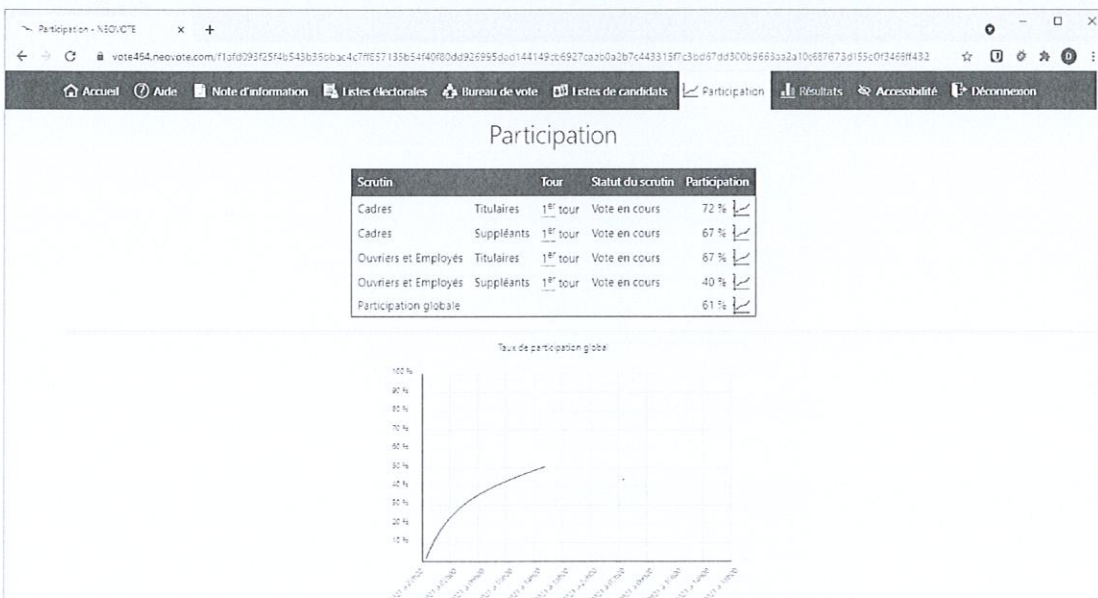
Participation - NEOVOTE × +

vote464.neovote.com/f1afd093f25f4b543b35bbac4c7ff657135b54f40f80dd926995dcd144149cb6927caab0a2b7c443315f7c3bd67dd300b3663aa2a10c687673d155c0f3468ff432

Accueil Aide Note d'information Listes électorales Bureau de vote Listes de candidats Participation Résultats Accessibilité Déconnexion

Participation

| Scrutin | | Tour | Statut du scrutin | Participation |
|---|---|---|---|---|
| Cadres | Titulaires | 1er tour | Vote en cours | 72 % |
| Cadres | Suppléants | 1er tour | Vote en cours | 67 % |
| Ouvriers et Employés | Titulaires | 1er tour | Vote en cours | 67 % |
| Ouvriers et Employés | Suppléants | 1er tour | Vote en cours | 40 % |
| Participation globale | | | | 61 % |

Taux de participation global

100 %
90 %
80 %
70 %
60 %
50 %
40 %
30 %
20 %
10 %

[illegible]